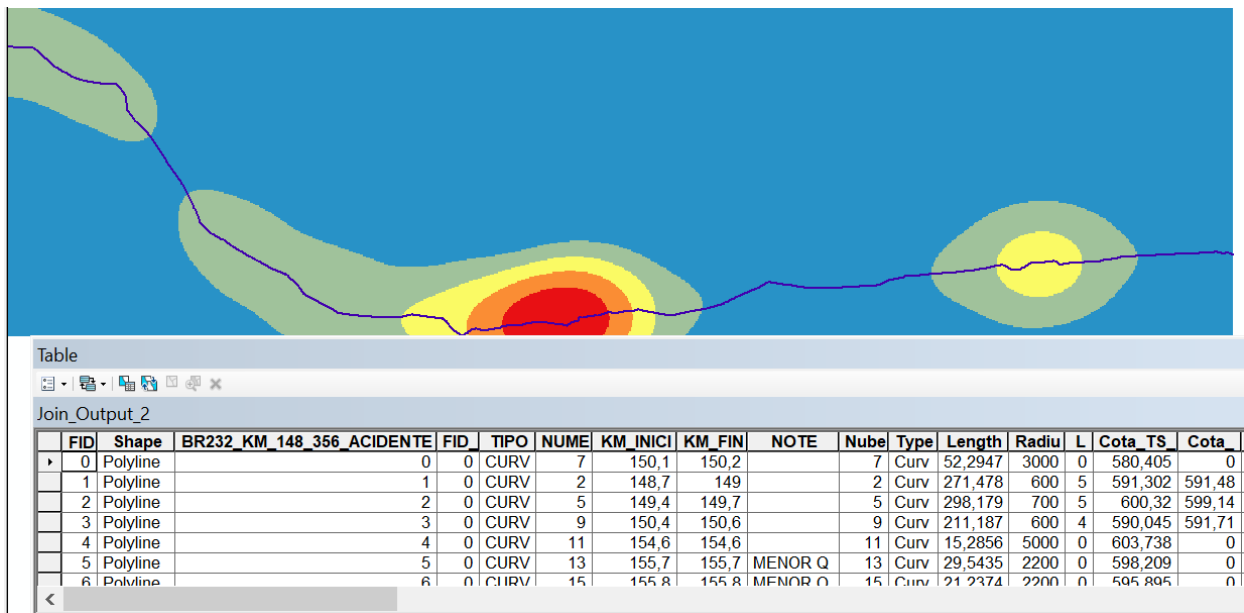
Table

Join_Output_2

| FID | Shape | BR232_KM_148_356_ACIDENTE | FID_ | TIPO | NUME | KM_INICI | KM_FIN | NOTE | Nube | Type | Length | Radiu | L | Cota_TS_ | Cota_ |
|---|---|---|---|---|---|---|---|---|---|---|---|---|---|---|---|
| 0 | Polyline | 0 | 0 | CURV | 7 | 150,1 | 150,2 | | 7 | Curv | 52,2947 | 3000 | 0 | 580,405 | 0 |
| 1 | Polyline | 1 | 0 | CURV | 2 | 148,7 | 149 | | 2 | Curv | 271,478 | 600 | 5 | 591,302 | 591,48 |
| 2 | Polyline | 2 | 0 | CURV | 5 | 149,4 | 149,7 | | 5 | Curv | 298,179 | 700 | 5 | 600,32 | 599,14 |
| 3 | Polyline | 3 | 0 | CURV | 9 | 150,4 | 150,6 | | 9 | Curv | 211,187 | 600 | 4 | 590,045 | 591,71 |
| 4 | Polyline | 4 | 0 | CURV | 11 | 154,6 | 154,6 | | 11 | Curv | 15,2856 | 5000 | 0 | 603,738 | 0 |
| 5 | Polyline | 5 | 0 | CURV | 13 | 155,7 | 155,7 | MENOR Q | 13 | Curv | 29,5435 | 2200 | 0 | 598,209 | 0 |
| 6 | Polyline | 6 | 0 | CURV | 15 | 155,8 | 155,8 | MENOR Q | 15 | Curv | 21,2374 | 2200 | 0 | 595,895 | 0 |